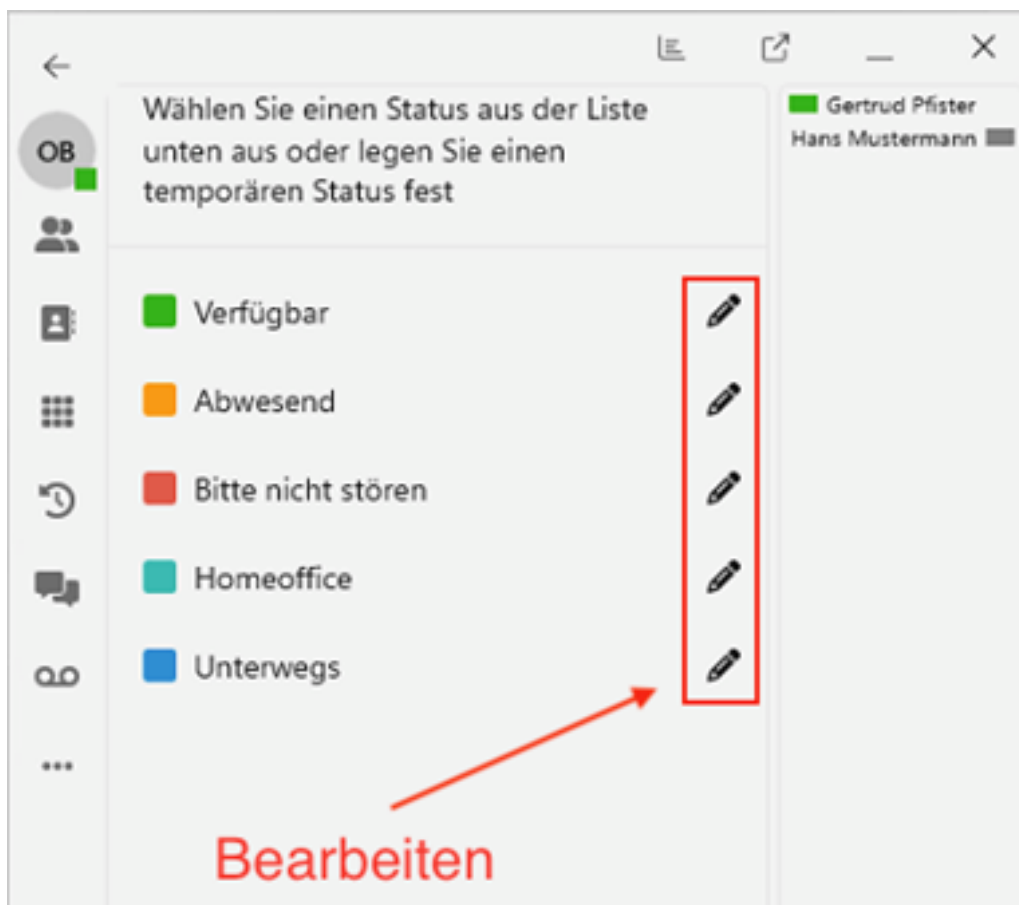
OB

Wählen Sie einen Status aus der Liste unten aus oder legen Sie einen temporären Status fest

Verfügbar

Abwesend

Bitte nicht stören

Homeoffice

Unterwegs

Bearbeiten

Gertrud Pfister
Hans Mustermann